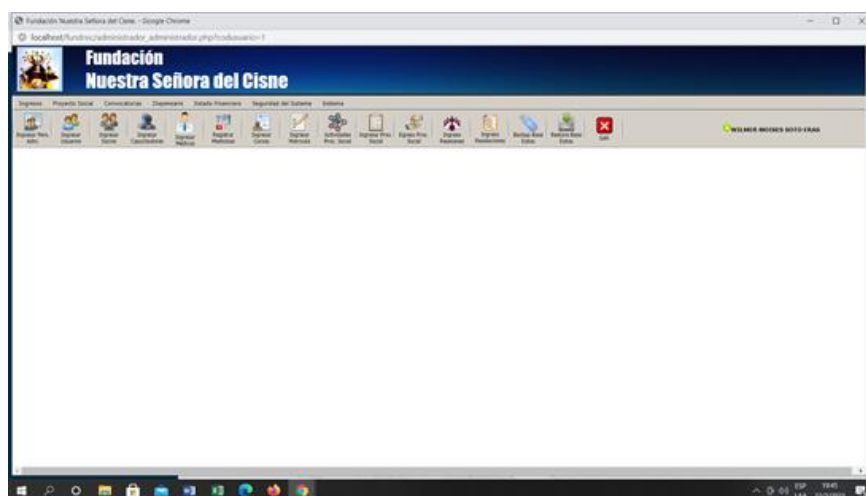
Fundación Nuestra Señora del Cisne - Google Chrome

localhost/fundnsc/administrador_administrador.php?codusuario=1

Fundación
Nuestra Señora del Cisne

Ingresos Proyecto Social Convocatorias Dispensario Estado Financiero Seguridad del Sistema Sistema

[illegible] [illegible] Ingresar Usuarios Ingresar Socios Ingresar Capacitadores Ingresar Médicos Registrar Medicinas Ingresar Cursos Ingresar Matrícula Actividades Proy. Social Ingreso Proy. Social Egreso Proy. Social Ingreso Pacientes Ingreso Resoluciones Backup Base Datos Restore Base Datos Salir

WILMER MOISES SOTO FRIAS

ESP 19:45